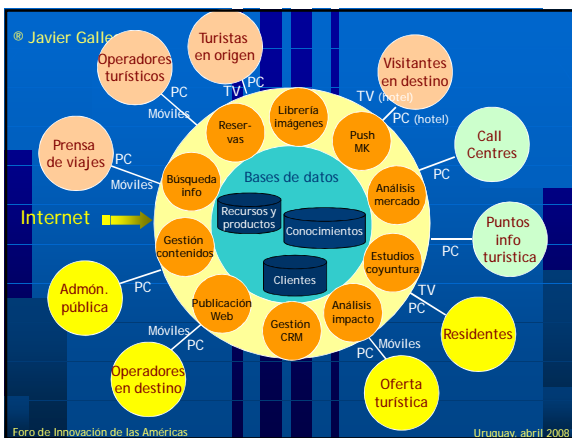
® Javier Galle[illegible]

Operadores turísticos

Turistas en origen

Visitantes en destino

Call Centres

Puntos info turística

Residentes

Oferta turística

Operadores en destino

Admón. pública

Prensa de viajes

Internet

TV
PC
PC
Móviles
TV (hotel)
PC (hotel)
PC
PC
Móviles
PC
TV
PC
PC
Móviles
Móviles
PC
PC

Reservas
Librería imágenes
Push MK
Análisis mercado
Estudios coyuntura
Análisis impacto
Gestión CRM
Publicación Web
Gestión contenidos
Búsqueda info

Bases de datos
Recursos y productos
Conocimientos
Clientes

Foro de Innovación de las Américas
Uruguay, abril 2008